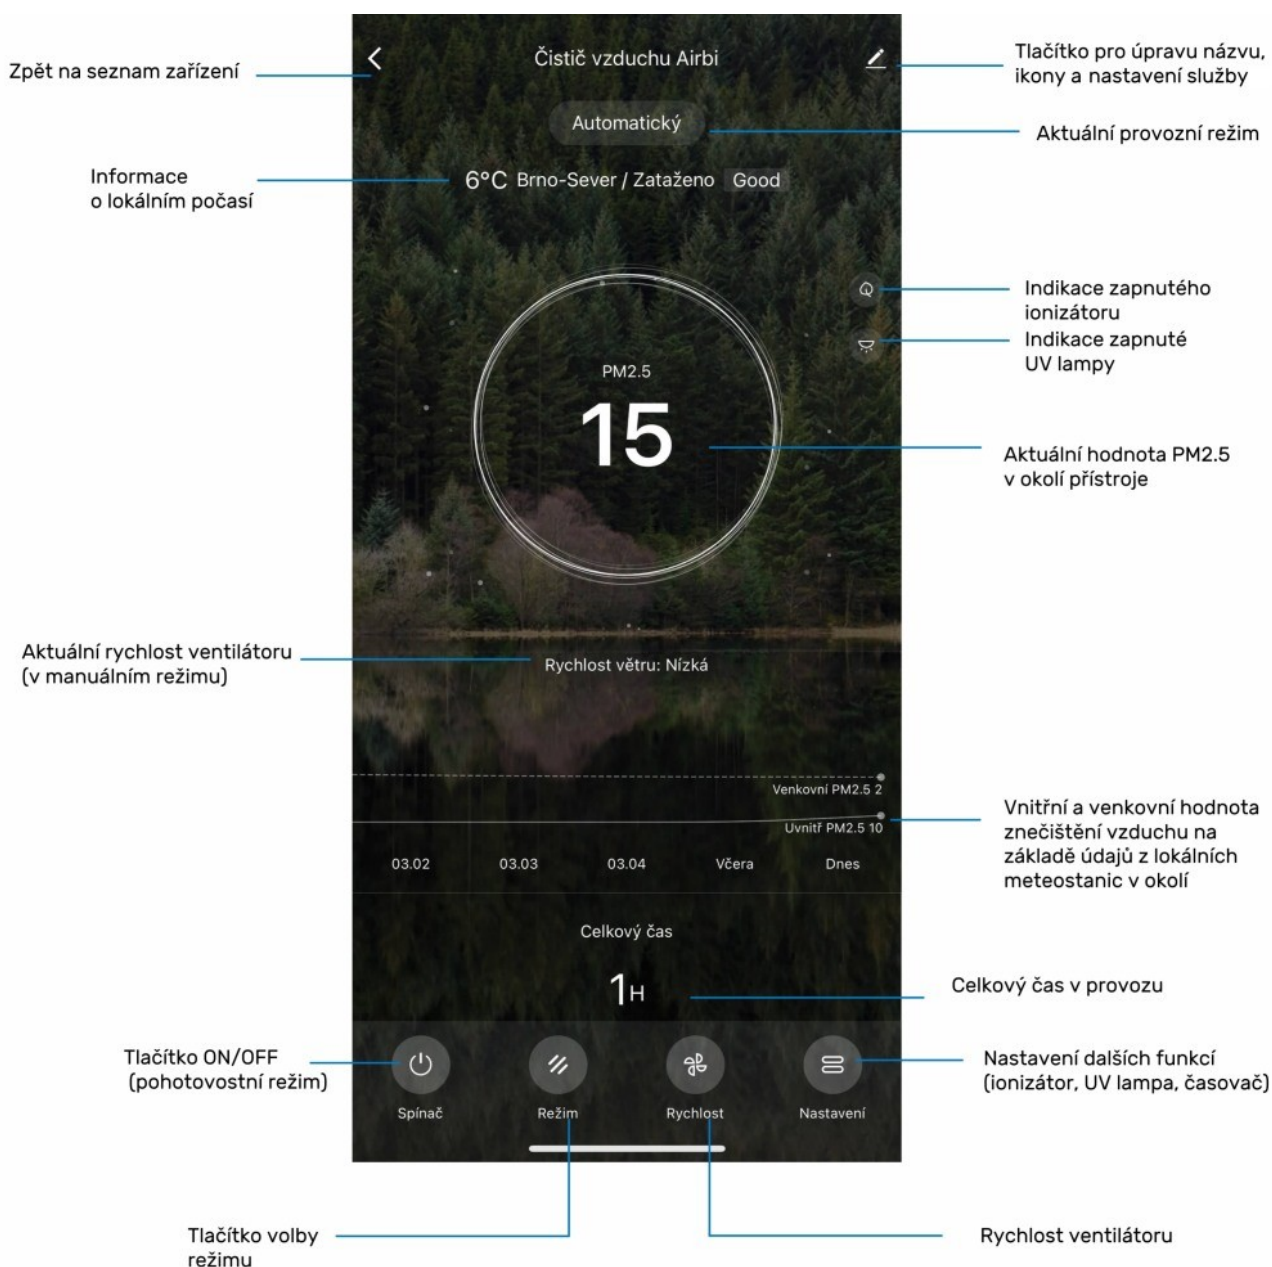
Zpět na seznam zařízení

Čistič vzduchu Airbi

Tlačítko pro úpravu názvu, ikony a nastavení služby

Automatický

Aktuální provozní režim

Informace o lokálním počasí

6°C Brno-Sever / Zataženo Good

Indikace zapnutého ionizátoru

Indikace zapnuté UV lampy

PM2.5

15

Aktuální hodnota PM2.5 v okolí přístroje

Aktuální rychlost ventilátoru (v manuálním režimu)

Rychlost větru: Nízká

Venkovní PM2.5 2

Uvnitř PM2.5 10

Vnitřní a venkovní hodnota znečištění vzduchu na základě údajů z lokálních meteostanic v okolí

03.02 03.03 03.04 Včera Dnes

Celkový čas

1H

Celkový čas v provozu

Tlačítko ON/OFF (pohotovostní režim)

Spínač

Režim

Rychlost

Nastavení

Nastavení dalších funkcí (ionizátor, UV lampa, časovač)

Tlačítko volby režimu

Rychlost ventilátoru